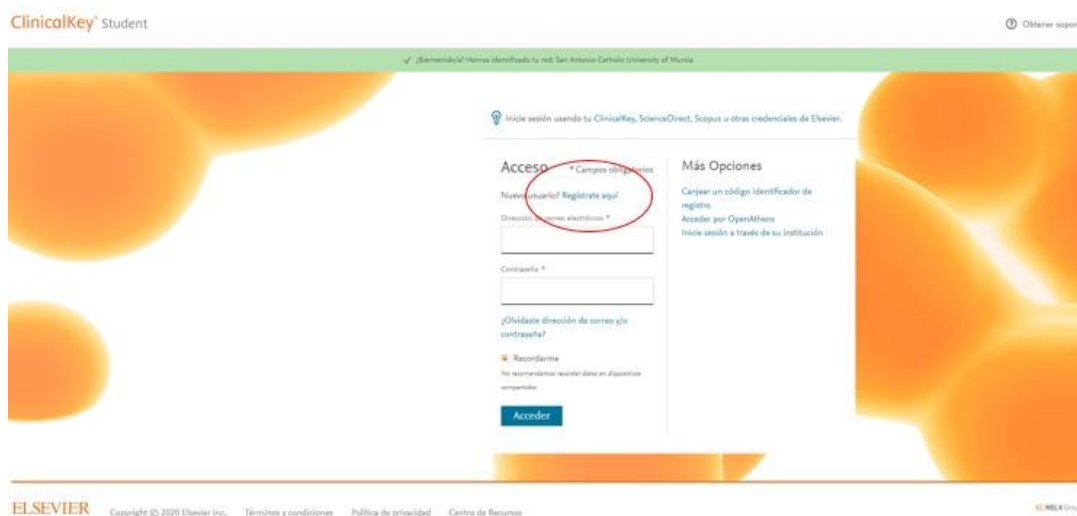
ClinicalKey® Student

Obtener sopor

✓ ¡Bienvenido(a)! Hemos identificado tu red: San Antonio Catholic University of Murcia

Inicie sesión usando tu ClinicalKey, ScienceDirect, Scopus u otras credenciales de Elsevier.

Acceso * Campos obligatorios

Nuevo usuario? Regístrate aquí

Dirección de correo electrónico *

Contraseña *

¿Olvidaste dirección de correo y/o contraseña?

Recordarme

No recomendamos recordar datos en dispositivos compartidos

Acceder

Más Opciones

Canjear un código Identificador de registro

Acceder por OpenAthens

Inicie sesión a través de su institución

ELSEVIER Copyright © 2020 Elsevier Inc. Términos y condiciones Política de privacidad Centro de Recursos

RELX Gro